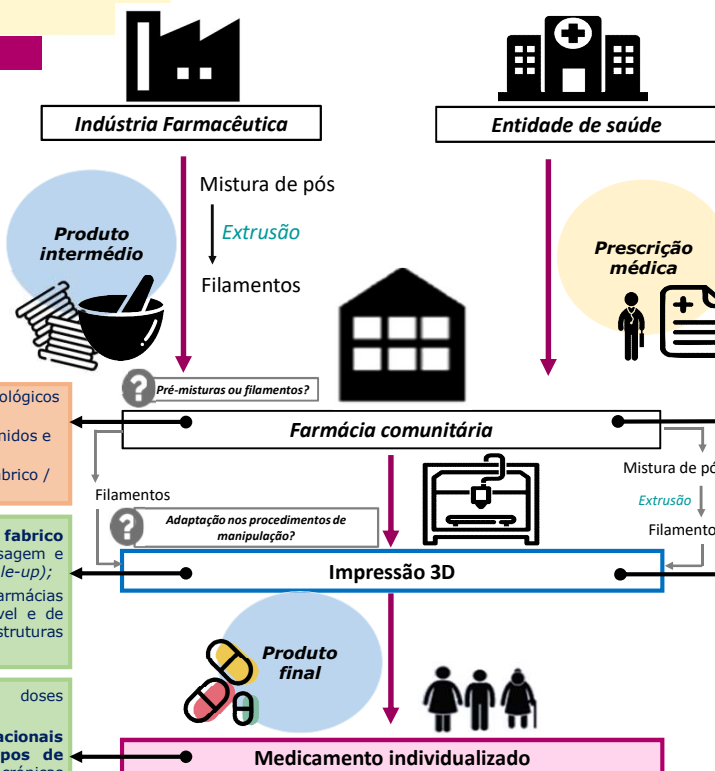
Indústria Farmacêutica

Entidade de saúde

Mistura de pós

Extrusão

Filamentos

Produto intermédio

Prescrição médica

ológicos

nidos e

bríco /

Pré-misturas ou filamentos?

Farmácia comunitária

Mistura de pó

Extrusão

Filamento

Filamentos

fabrico

sagem e

le-up);

armácias

vel e de

struturas

Adaptação nos procedimentos de manipulação?

Impressão 3D

Produto final

doses

acionais

pos de

Medicamento individualizado